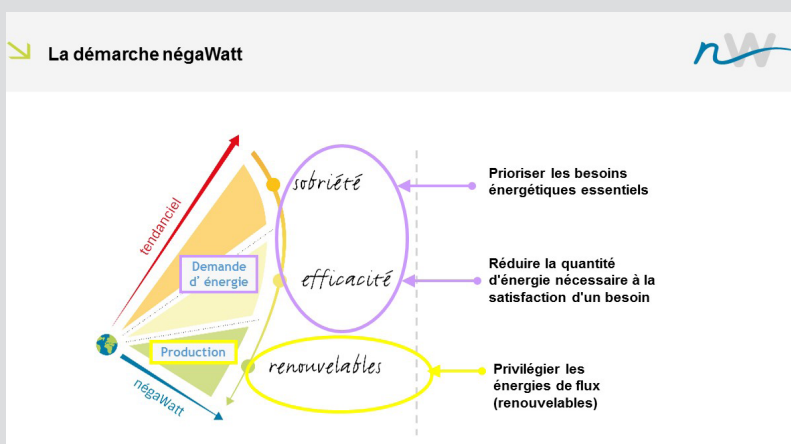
La démarche négaWatt

nW

tendanciel

Demande d' énergie

Production

négaWatt

sobriété

efficacité

renouvelables

Prioriser les besoins énergétiques essentiels

Réduire la quantité d'énergie nécessaire à la satisfaction d'un besoin

Privilégier les énergies de flux (renouvelables)